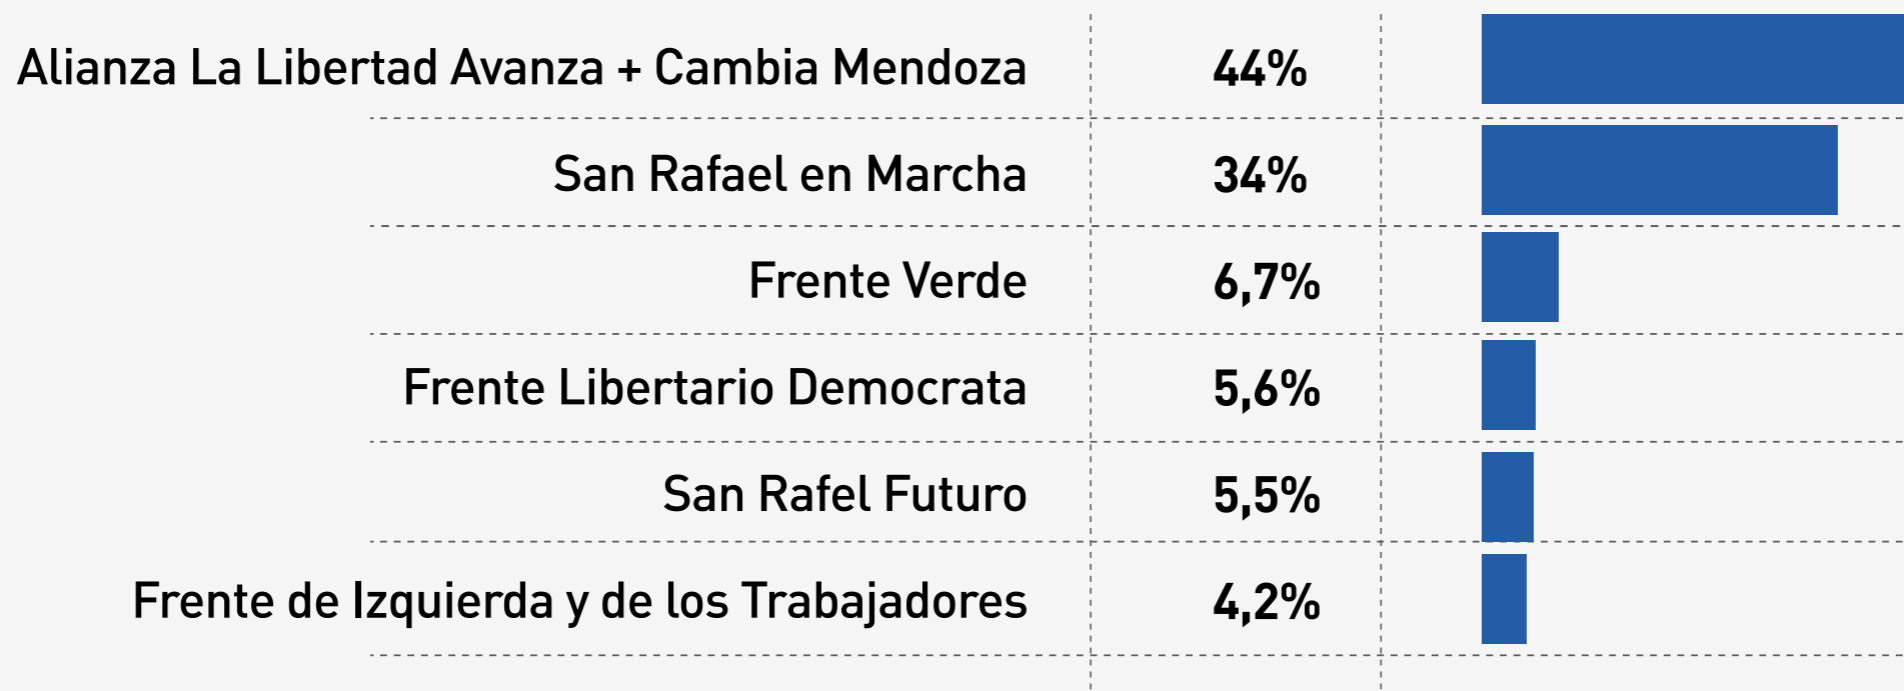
| | | |
|---|---|---|
| Alianza La Libertad Avanza + Cambia Mendoza | 44% | |
| San Rafael en Marcha | 34% | |
| Frente Verde | 6,7% | |
| Frente Libertario Democrata | 5,6% | |
| San Rafel Futuro | 5,5% | |
| Frente de Izquierda y de los Trabajadores | 4,2% | |